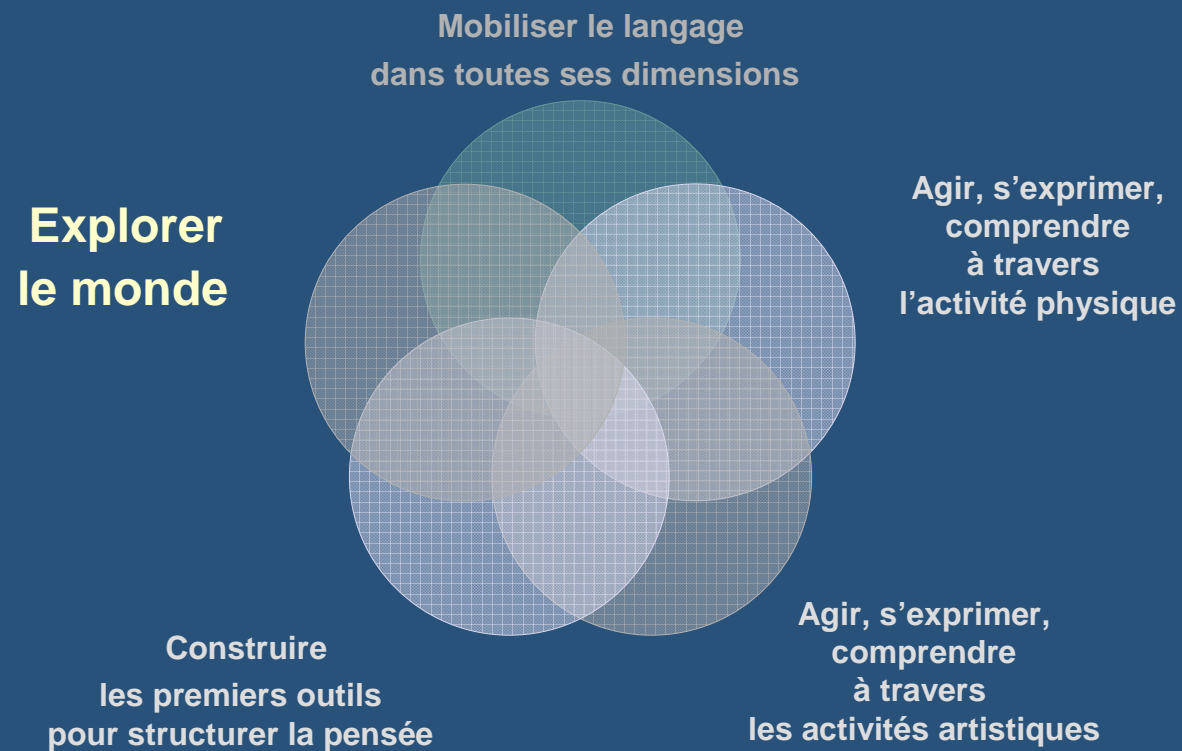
Mobiliser le langage
dans toutes ses dimensions

Explorer
le monde

Agir, s'exprimer,
comprendre
à travers
l'activité physique

Construire
les premiers outils
pour structurer la pensée

Agir, s'exprimer,
comprendre
à travers
les activités artistiques